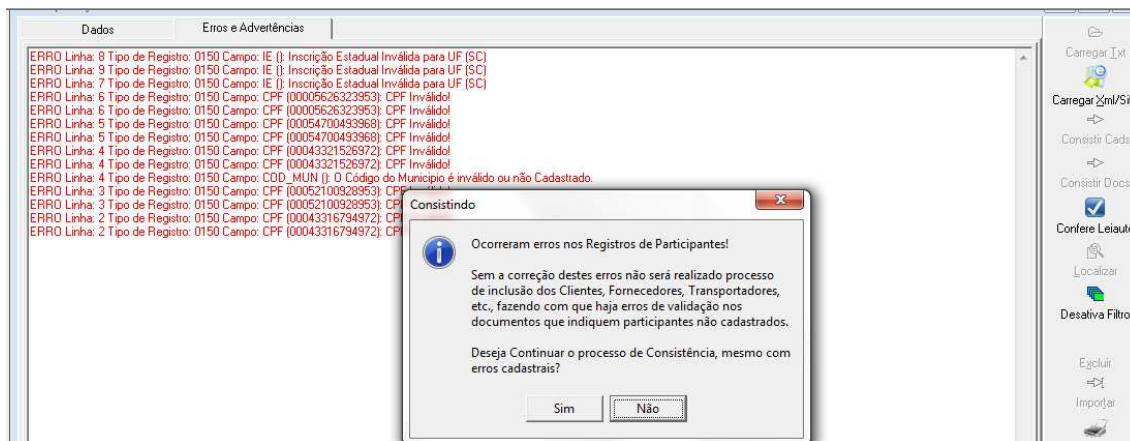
Dados
Erros e Advertências

ERRO Linha: 8 Tipo de Registro: 0150 Campo: IE (): Inscrição Estadual Inválida para UF (SC)
ERRO Linha: 9 Tipo de Registro: 0150 Campo: IE (): Inscrição Estadual Inválida para UF (SC)
ERRO Linha: 7 Tipo de Registro: 0150 Campo: IE (): Inscrição Estadual Inválida para UF (SC)
ERRO Linha: 6 Tipo de Registro: 0150 Campo: CPF (00005626323953): CPF Inválido!
ERRO Linha: 6 Tipo de Registro: 0150 Campo: CPF (00005626323953): CPF Inválido!
ERRO Linha: 5 Tipo de Registro: 0150 Campo: CPF (00054700493968): CPF Inválido!
ERRO Linha: 5 Tipo de Registro: 0150 Campo: CPF (00054700493968): CPF Inválido!
ERRO Linha: 4 Tipo de Registro: 0150 Campo: CPF (00043321526972): CPF Inválido!
ERRO Linha: 4 Tipo de Registro: 0150 Campo: CPF (00043321526972): CPF Inválido!
ERRO Linha: 4 Tipo de Registro: 0150 Campo: COD_MUN (): O Código do Municipio é inválido ou não Cadastrado.
ERRO Linha: 3 Tipo de Registro: 0150 Campo: CPF (00052100928953): CP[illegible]
ERRO Linha: 3 Tipo de Registro: 0150 Campo: CPF (00052100928953): CP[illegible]
ERRO Linha: 2 Tipo de Registro: 0150 Campo: CPF (00043316794972): CP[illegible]
ERRO Linha: 2 Tipo de Registro: 0150 Campo: CPF (00043316794972): CP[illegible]

Consistindo

Ocorreram erros nos Registros de Participantes!

Sem a correção destes erros não será realizado processo de inclusão dos Clientes, Fornecedores, Transportadores, etc., fazendo com que haja erros de validação nos documentos que indiquem participantes não cadastrados.

Deseja Continuar o processo de Consistência, mesmo com erros cadastrais?

Sim
Não

Carregar Txt
Carregar Xml/Si
Consistir Cads
Consistir Docs
Confere Leiaut
Localizar
Desativa Filtro
Excluir
Importar